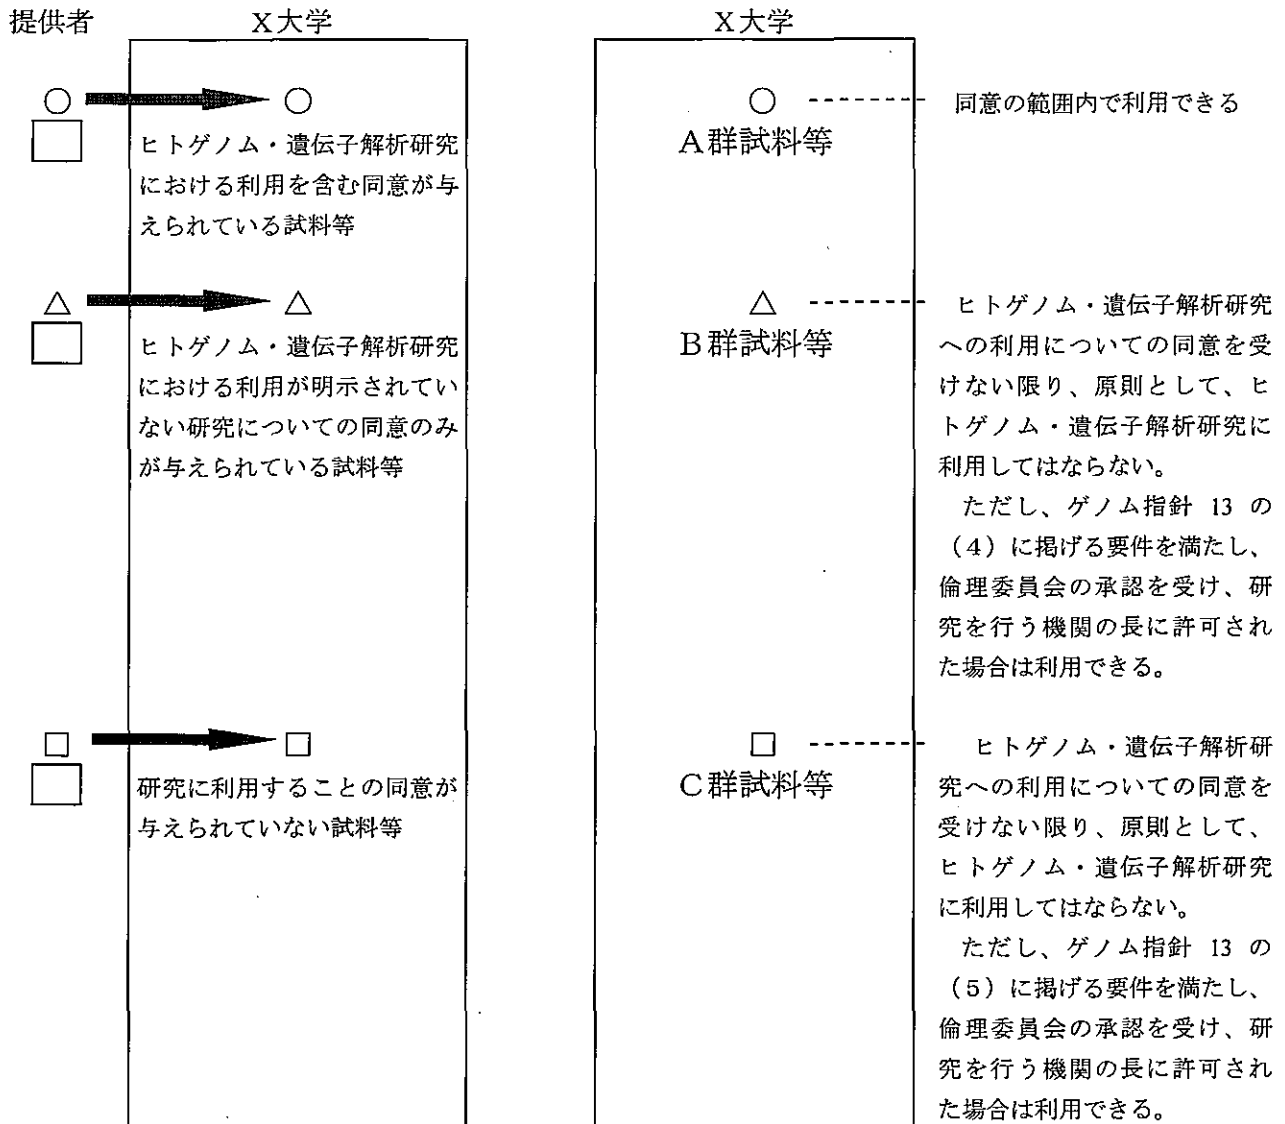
提供者

X大学

○ ○

ヒトゲノム・遺伝子解析研究における利用を含む同意が与えられている試料等

△ △

ヒトゲノム・遺伝子解析研究における利用が明示されていない研究についての同意のみが与えられている試料等

□ □

研究に利用することの同意が与えられていない試料等

X大学

○

A群試料等

同意の範囲内で利用できる

△

B群試料等

ヒトゲノム・遺伝子解析研究への利用についての同意を受けない限り、原則として、ヒトゲノム・遺伝子解析研究に利用してはならない。

ただし、ゲノム指針 13 の（4）に掲げる要件を満たし、倫理委員会の承認を受け、研究を行う機関の長に許可された場合は利用できる。

□

C群試料等

ヒトゲノム・遺伝子解析研究への利用についての同意を受けない限り、原則として、ヒトゲノム・遺伝子解析研究に利用してはならない。

ただし、ゲノム指針 13 の（5）に掲げる要件を満たし、倫理委員会の承認を受け、研究を行う機関の長に許可された場合は利用できる。